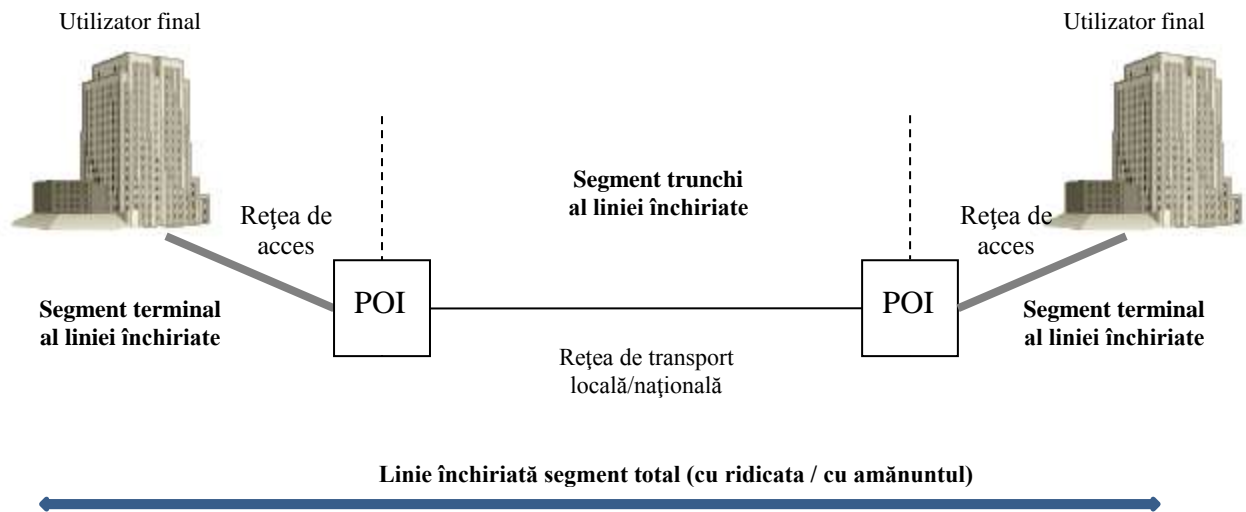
Utilizator final

Utilizator final

Segment trunchi al liniei închiriate

Reţea de acces

Reţea de acces

POI

POI

Segment terminal al liniei închiriate

Segment terminal al liniei închiriate

Reţea de transport locală/naţională

Linie închiriată segment total (cu ridicata / cu amănuntul)